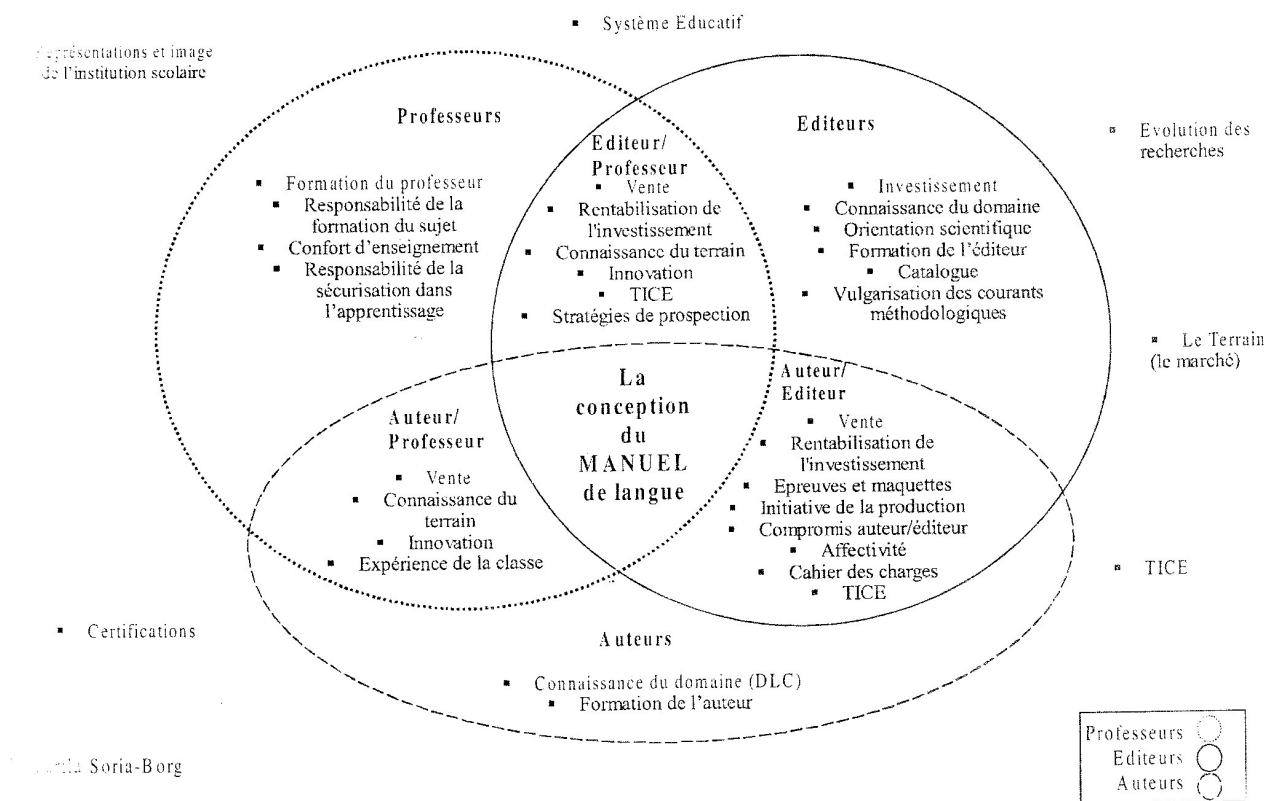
▪ Système Educatif

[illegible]eprésentations et image de l'institution scolaire

Professeurs

▪ Formation du professeur
▪ Responsabilité de la formation du sujet
▪ Confort d'enseignement
▪ Responsabilité de la sécurisation dans l'apprentissage

Editeur/ Professeur
▪ Vente
▪ Rentabilisation de l'investissement
▪ Connaissance du terrain
▪ Innovation
▪ TICE
▪ Stratégies de prospection

Editeurs

▪ Investissement
▪ Connaissance du domaine
▪ Orientation scientifique
▪ Formation de l'éditeur
▪ Catalogue
▪ Vulgarisation des courants méthodologiques

▪ Evolution des recherches

▪ Le Terrain (le marché)

La conception du MANUEL de langue

Auteur/ Professeur

▪ Vente
▪ Connaissance du terrain
▪ Innovation
▪ Expérience de la classe

Auteur/ Editeur

▪ Vente
▪ Rentabilisation de l'investissement
▪ Epreuves et maquettes
▪ Initiative de la production
▪ Compromis auteur/éditeur
▪ Affectivité
▪ Cahier des charges
▪ TICE

▪ TICE

▪ Certifications

Auteurs

▪ Connaissance du domaine (DLC)
▪ Formation de l'auteur

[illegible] Soria-Borg

Professeurs
Editeurs
Auteurs